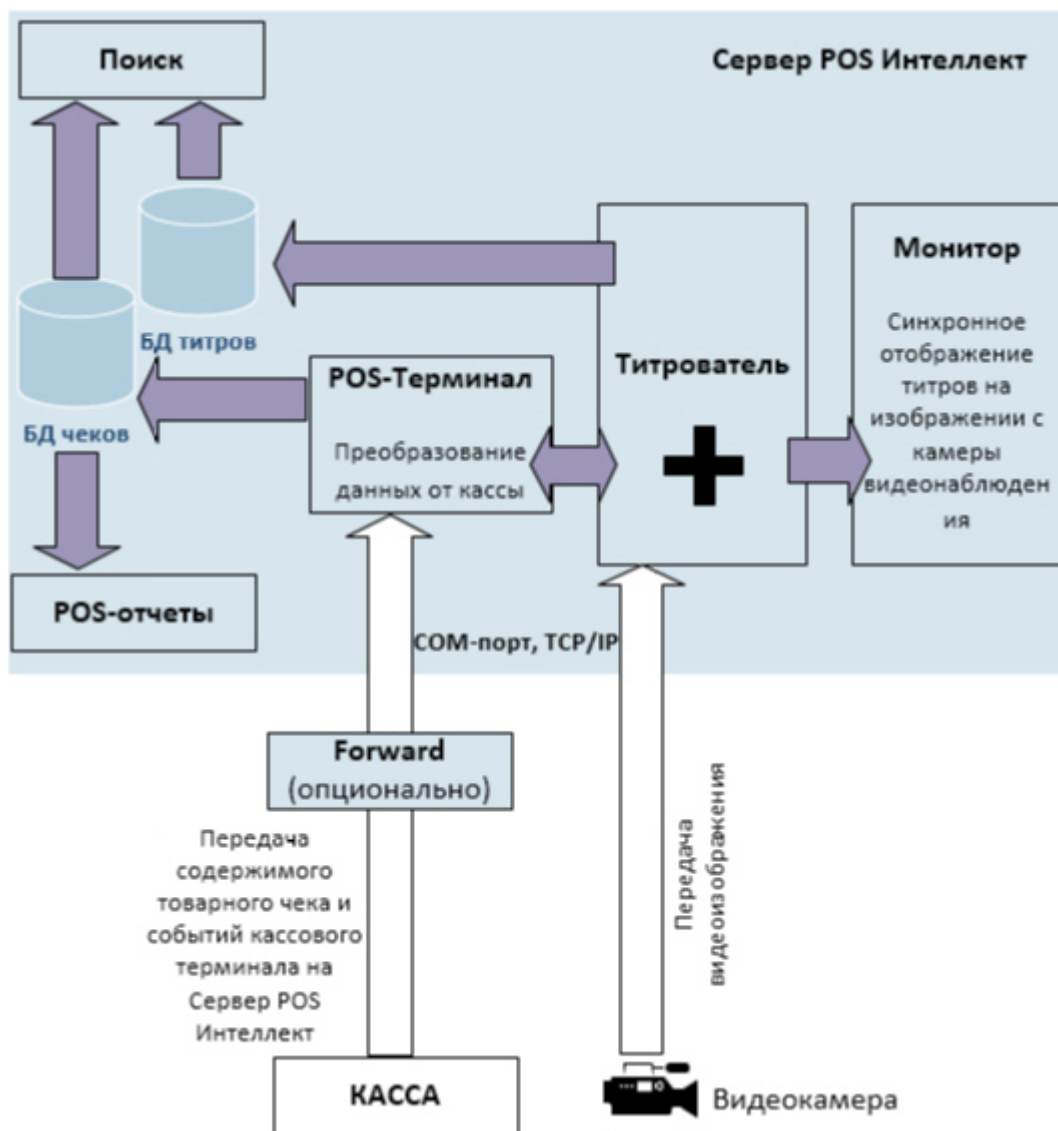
Поиск

Сервер POS Интеллект

БД титров

БД чеков

Монитор

Синхронное отображение титров на изображении с камеры видеонаблюден ия

POS-Терминал

Преобразование данных от кассы

Титрователь

+

POS-отчеты

COM-порт, TCP/IP

Forward
(опционально)

Передача содержимого товарного чека и событий кассового терминала на Сервер POS Интеллект

Передача видеоизображения

КАССА

Видеокамера